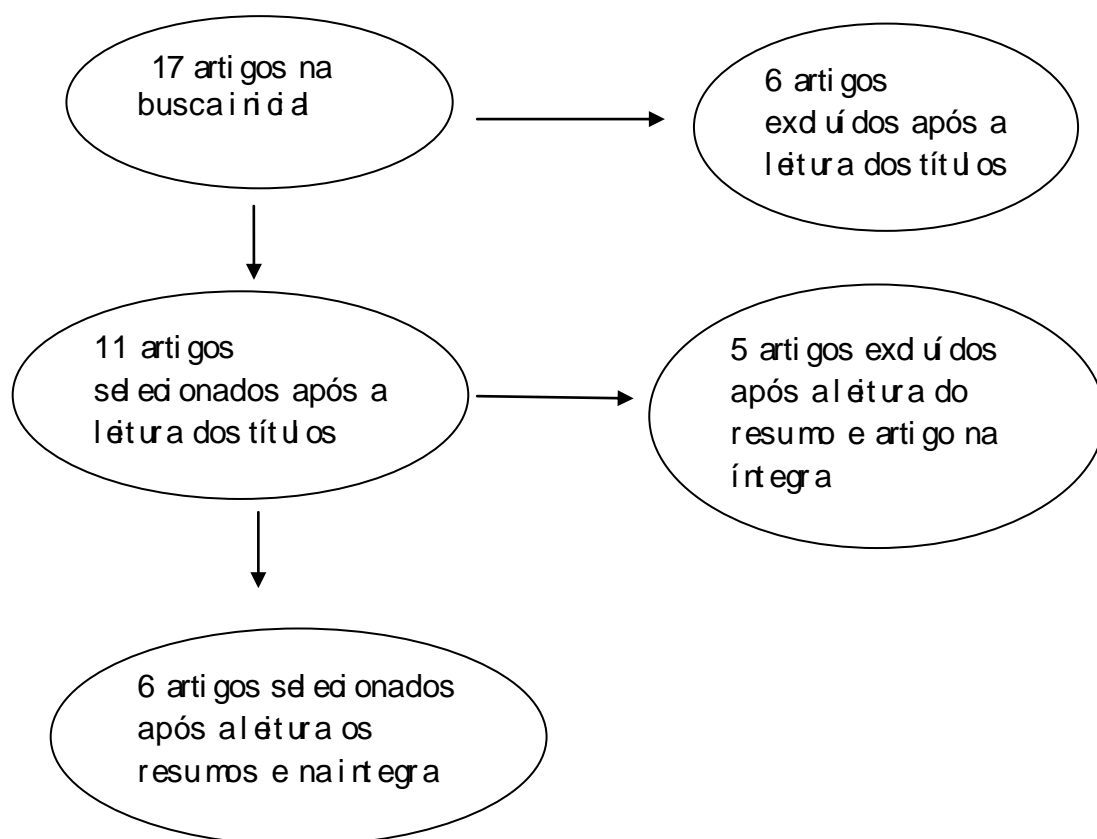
17 artigos na busca inicial

6 artigos excluídos após a leitura dos títulos

11 artigos selecionados após a leitura dos títulos

5 artigos excluídos após a leitura do resumo e artigo na íntegra

6 artigos selecionados após a leitura os resumos e na integra